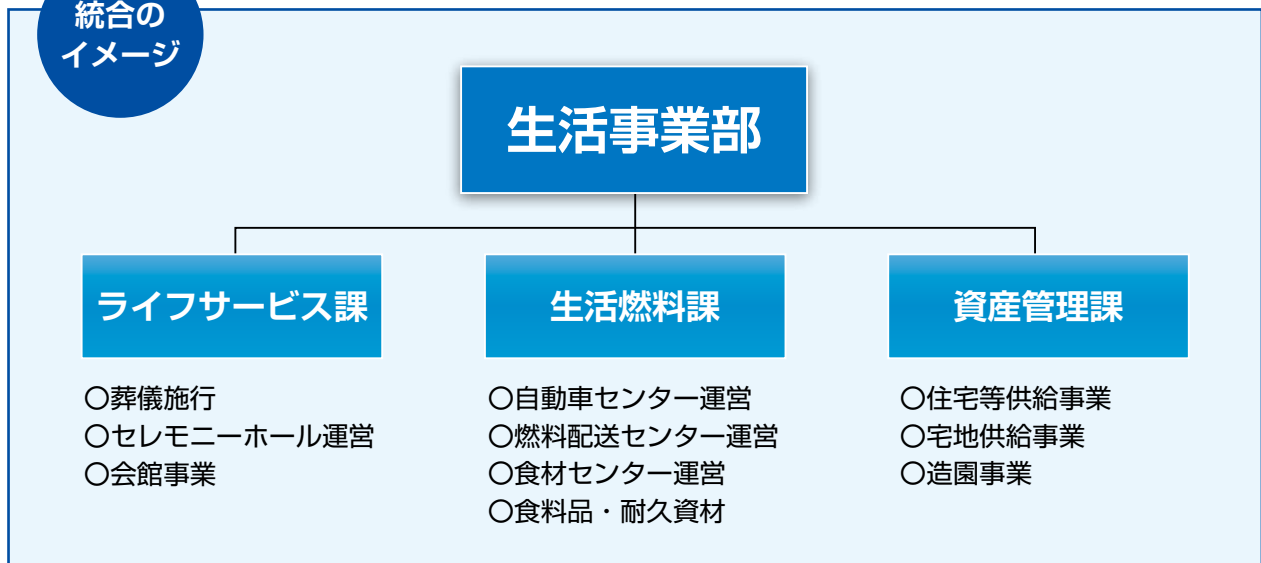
統合のイメージ

生活事業部

ライフサービス課

○葬儀施行
○セレモニーホール運営
○会館事業

生活燃料課

○自動車センター運営
○燃料配送センター運営
○食材センター運営
○食料品・耐久資材

資産管理課

○住宅等供給事業
○宅地供給事業
○造園事業